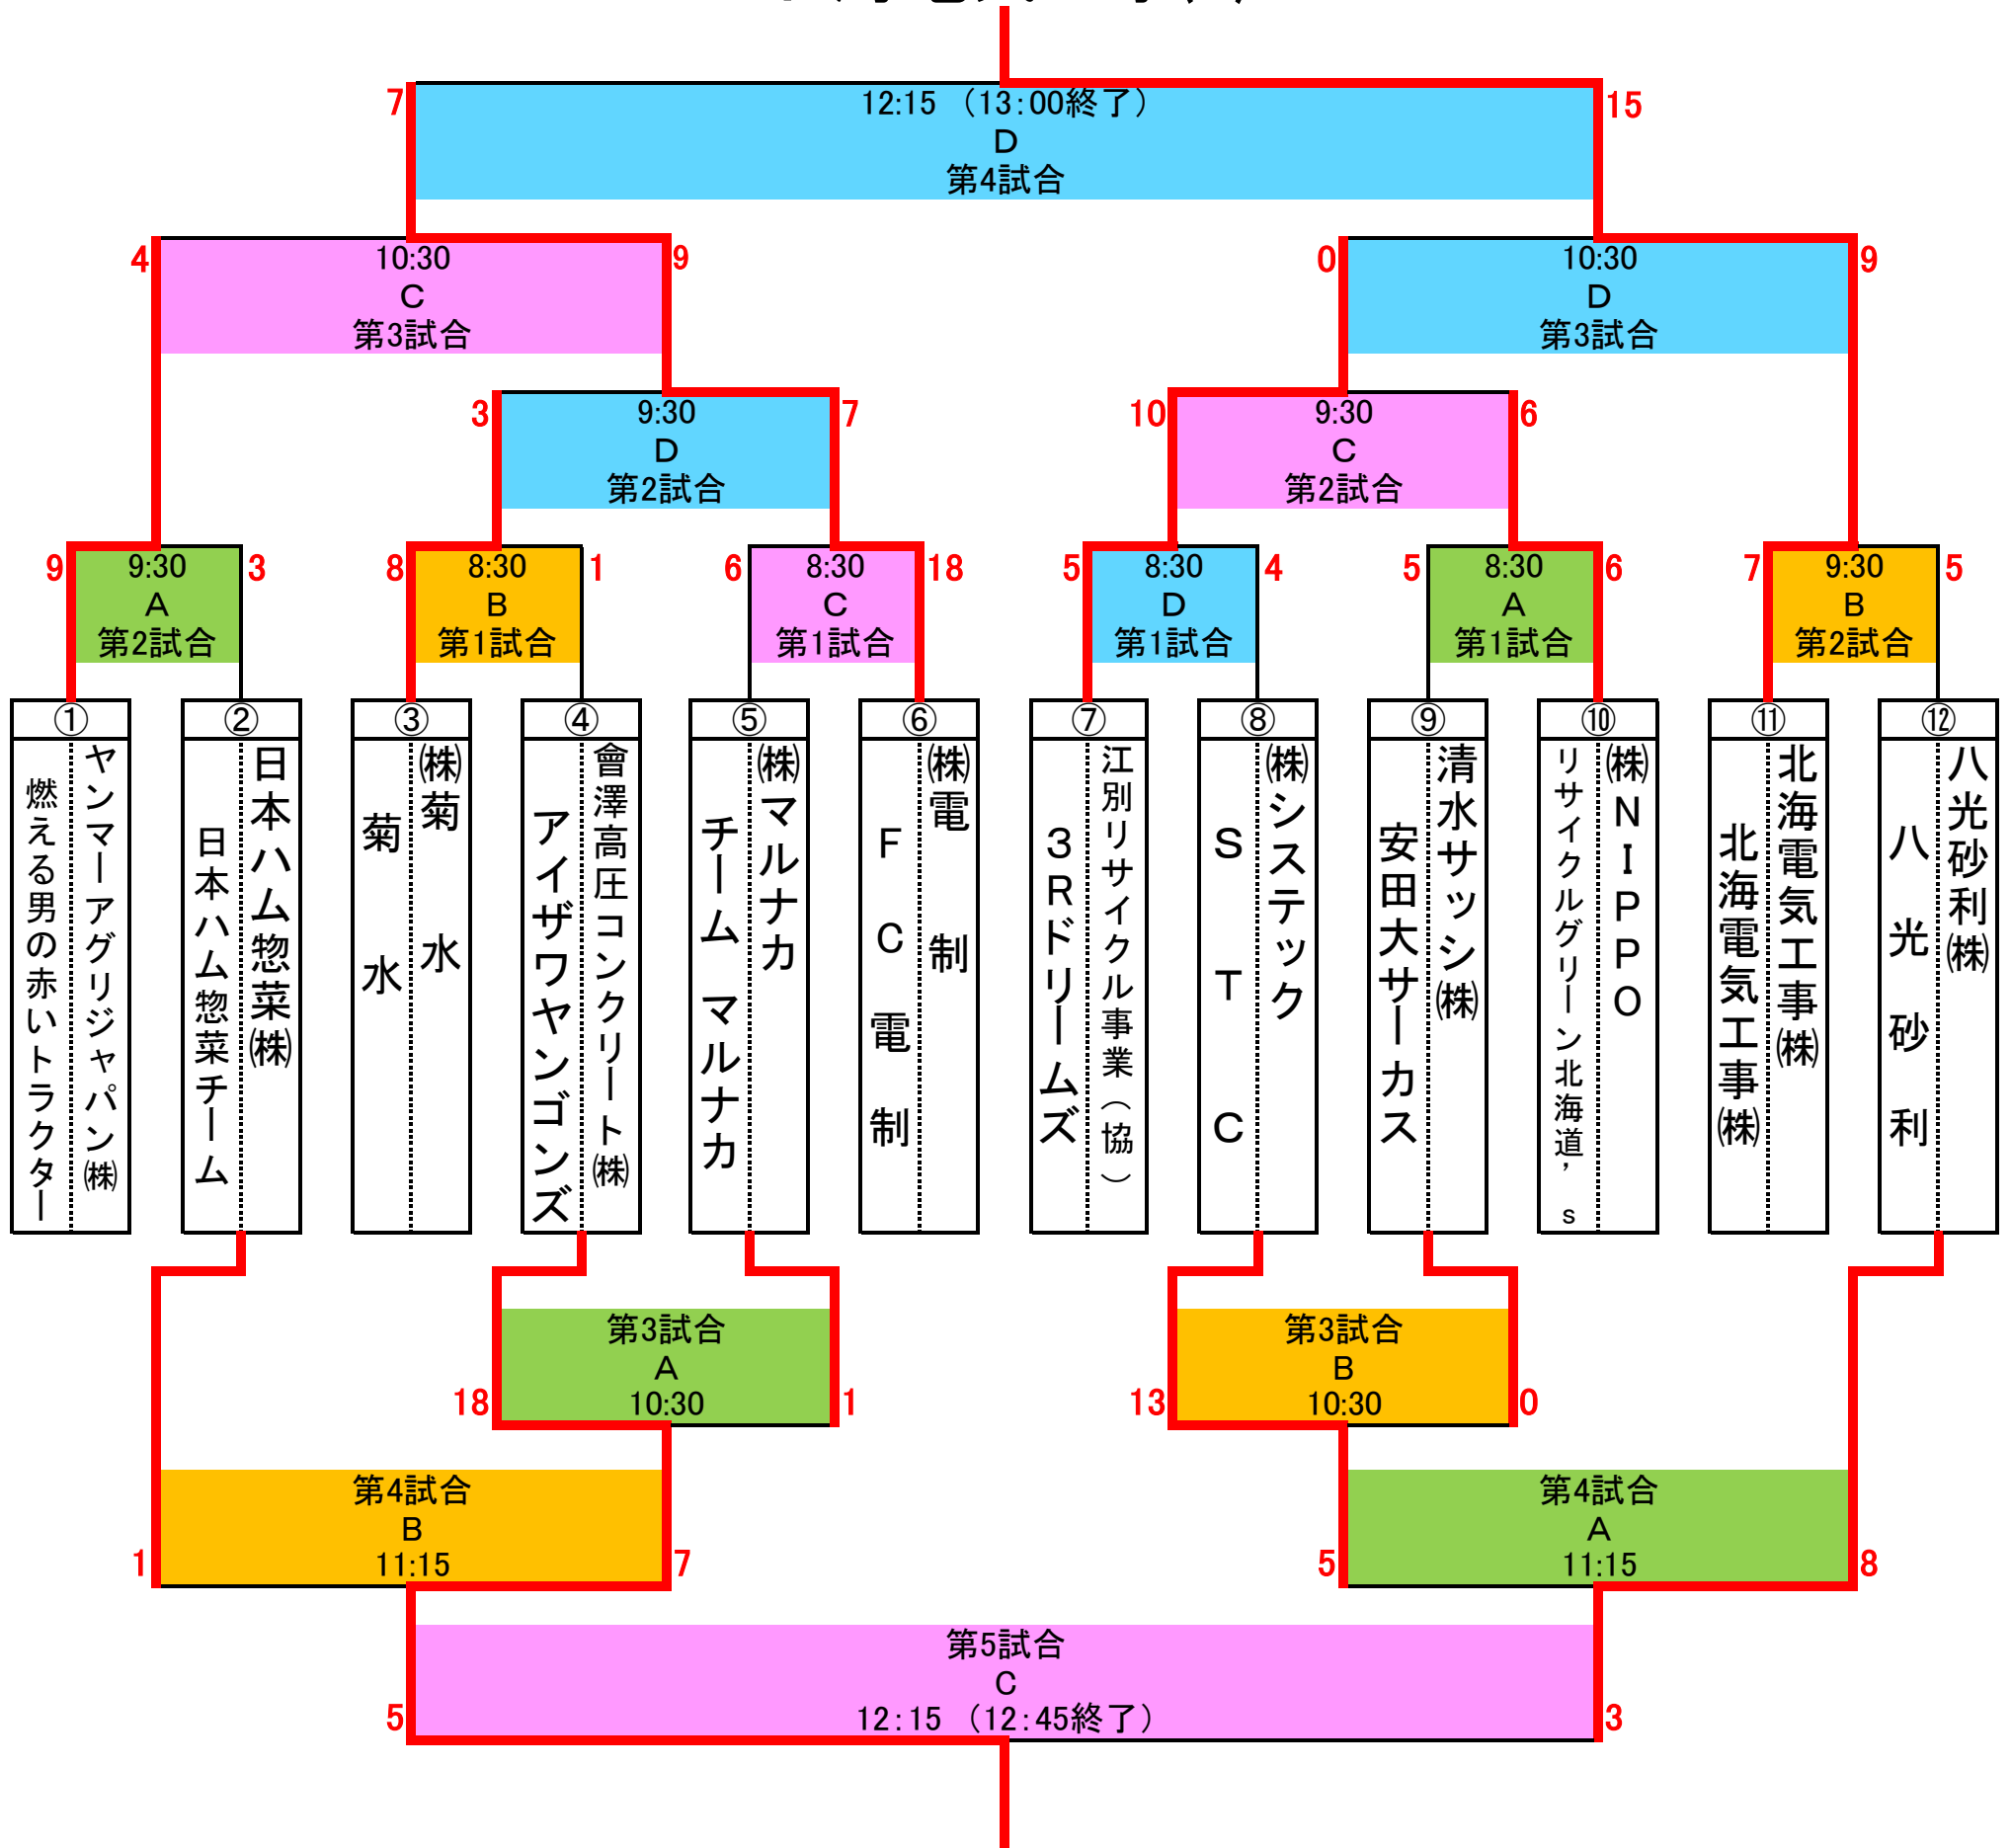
7
12:15 （13:00終了）
D
第4試合
15

4
10:30
C
第3試合
9

0
10:30
D
第3試合
9

3
9:30
D
第2試合
7

10
9:30
C
第2試合
6

9
9:30
A
第2試合
3

8
8:30
B
第1試合
1

6
8:30
C
第1試合
18

5
8:30
D
第1試合
4

5
8:30
A
第1試合
6

7
9:30
B
第2試合
5

①
ヤンマーアグリジャパン㈱
燃える男の赤いトラクター

②
日本ハム惣菜㈱
日本ハム惣菜チーム

③
㈱菊水
菊水

④
會澤高圧コンクリート㈱
アイザワヤンゴンズ

⑤
㈱マルナカ
チームマルナカ

⑥
㈱電制
FC電制

⑦
江別リサイクル事業（協）
3Rドリームズ

⑧
㈱システック
STC

⑨
清水サッシ㈱
安田大サーカス

⑩
㈱NIPPO
リサイクルグリーン北海道,s

⑪
北海電気工事㈱
北海電気工事㈱

⑫
八光砂利㈱
八光砂利

第3試合
A
10:30
18
1

第3試合
B
10:30
13
0

第4試合
B
11:15
1
7

第4試合
A
11:15
5
8

第5試合
C
12:15 （12:45終了）
5
3